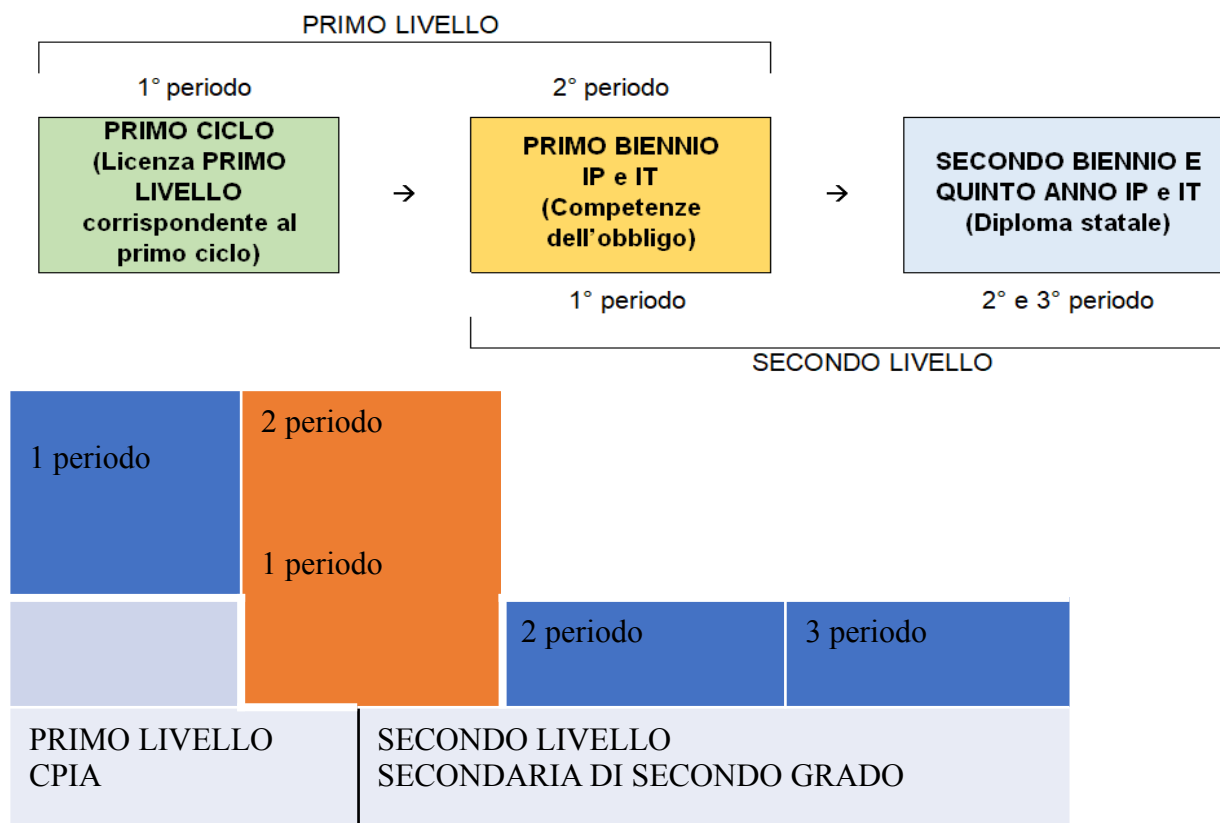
PRIMO LIVELLO

1° periodo

2° periodo

PRIMO CICLO (Licenza PRIMO LIVELLO corrispondente al primo ciclo)

→

PRIMO BIENNIO IP e IT (Competenze dell'obbligo)

→

SECONDO BIENNIO E QUINTO ANNO IP e IT (Diploma statale)

1° periodo

2° e 3° periodo

SECONDO LIVELLO

1 periodo

2 periodo

1 periodo

2 periodo

3 periodo

PRIMO LIVELLO
CPIA

SECONDO LIVELLO
SECONDARIA DI SECONDO GRADO